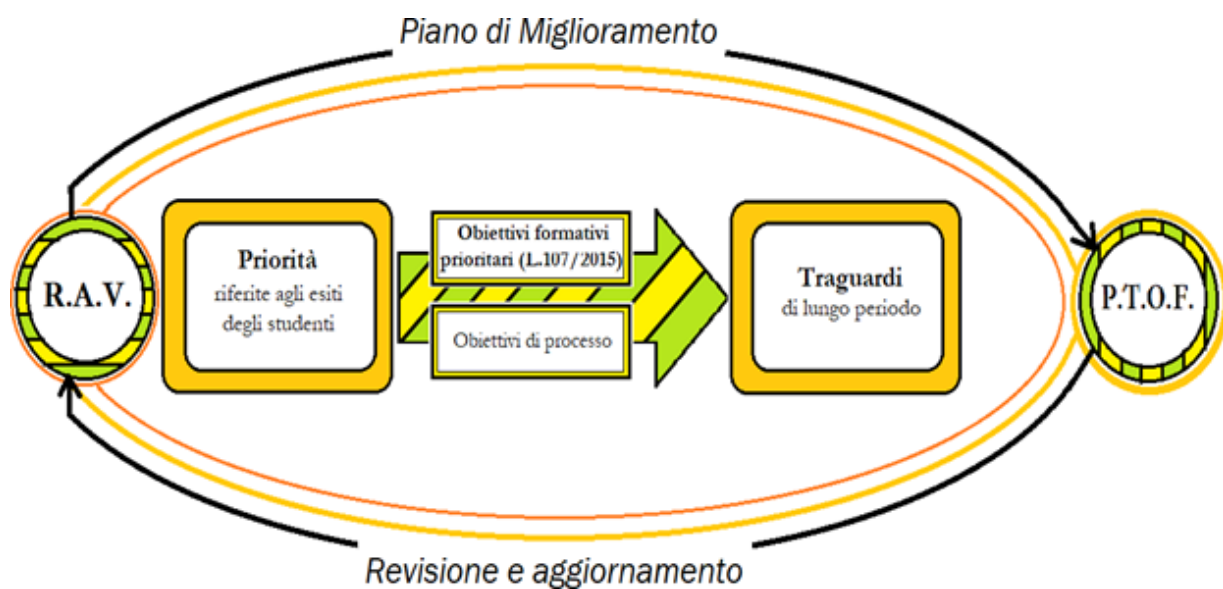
Piano di Miglioramento

R.A.V.

**Priorità**
riferite agli esiti degli studenti

**Obiettivi formativi prioritari (L.107/2015)**

Obiettivi di processo

**Traguardi**
di lungo periodo

P.T.O.F.

Revisione e aggiornamento